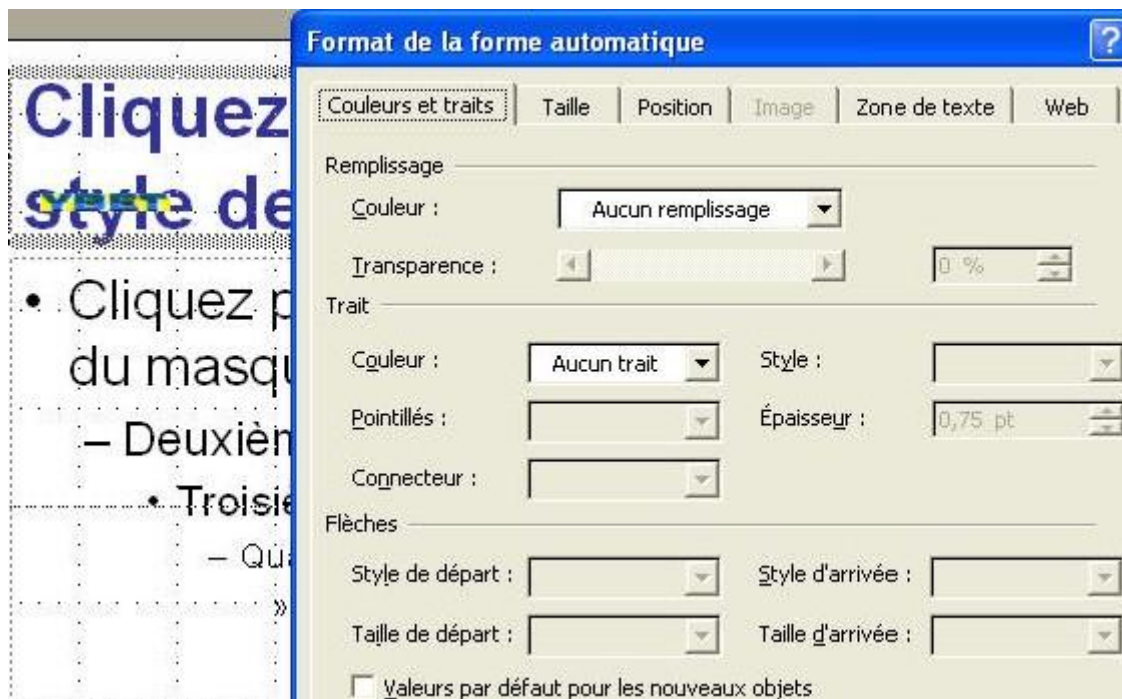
Cliquez
style de

• Cliquez p
du masqu

– Deuxièn

• Troisiè

– Qua

»

Format de la forme automatique

?

Couleurs et traits | Taille | Position | Image | Zone de texte | Web

Remplissage

Couleur : Aucun remplissage

Transparence : 0 %

Trait

Couleur : Aucun trait

Style :

Pointillés :

Épaisseur : 0,75 pt

Connecteur :

Flèches

Style de départ :

Style d'arrivée :

Taille de départ :

Taille d'arrivée :

Valeurs par défaut pour les nouveaux objets